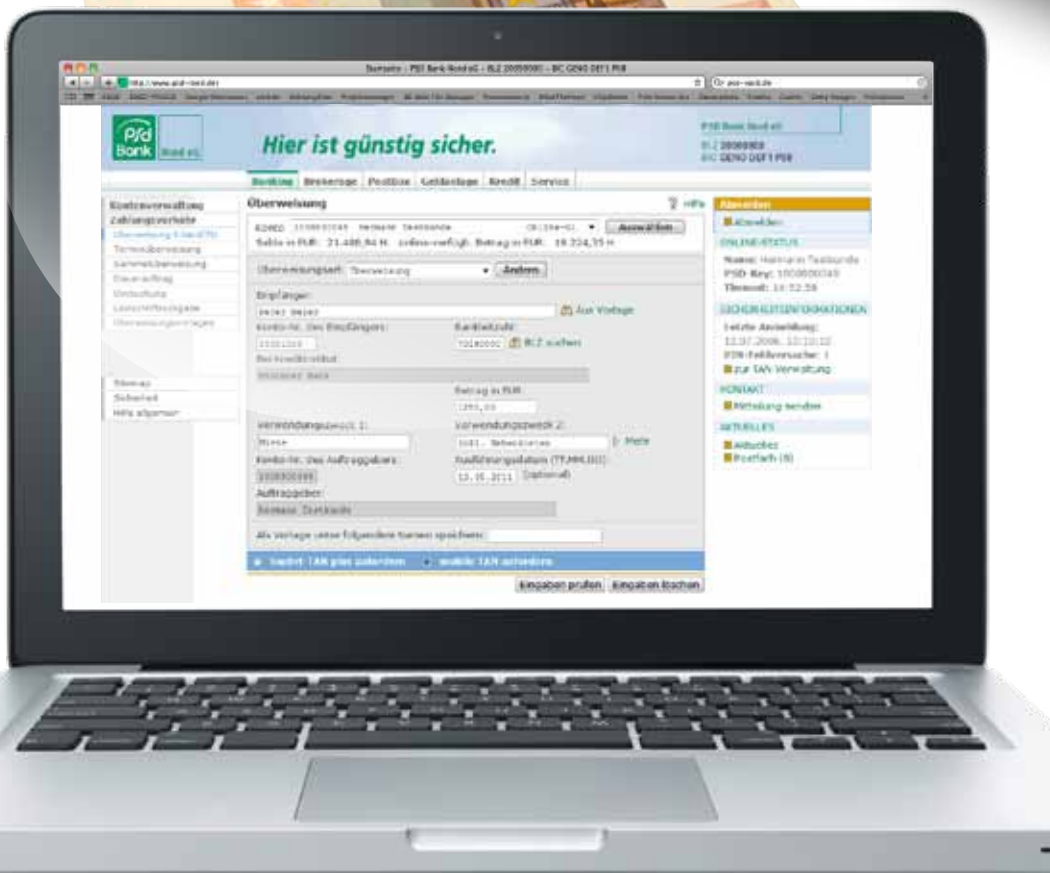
Banking - PSD Bank Nord eG - BLZ 20090900 - BIC GENO DEF1 P08

http://www.psd-nord.de

PSD Bank Nord eG

Hier ist günstig sicher.

PSD Bank Nord eG
BLZ 20090900
BIC GENO DEF1 P08

Banking | Brokerage | Postbox | Geldanlage | Kredit | Service

Kontenverwaltung
Zahlungsverkehr
Überweisung Inland/EU
Terminüberweisung
Sammelüberweisung
Dauerauftrag
Lastschrift
Lastschriftrückgabe
Überweisungsvorlagen

Sitemap
Sicherheit
Hilfe allgemein

Überweisung

? Hilfe

Konto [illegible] Hermann Testkunde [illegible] Auswählen
Saldo in EUR: 21.488,84 H. Online-verfügb. Betrag in EUR: 18.324,35 H

Überweisungsart: Überweisung Ändern

Empfänger:
Peter Meier
Aus Vorlage
Konto-Nr. des Empfängers:
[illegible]
Bankleitzahl:
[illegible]
BLZ suchen
Bei Kreditinstitut:
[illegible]
Betrag in EUR:
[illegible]
Verwendungszweck 1:
Miete
Verwendungszweck 2:
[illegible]
Mehr
Konto-Nr. des Auftraggebers:
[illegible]
Ausführungsdatum (TT.MM.JJJJ):
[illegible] (optional)
Auftraggeber:
Hermann Testkunde

Als Vorlage unter folgendem Namen speichern:

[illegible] TAN plus anfordern
mobile TAN anfordern

Eingaben prüfen
Eingaben löschen

Abmelden
Abmelden
ONLINE-STATUS
Name: Hermann Testkunde
PSD-Key: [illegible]
Timeout: 14:52:58
SICHERHEITSINFORMATIONEN
Letzte Anmeldung:
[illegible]
PIN-Fehlversuche: 1
zur TAN-Verwaltung
KONTAKT
Mitteilung senden
AKTUELLES
Aktuelles
Postfach (8)